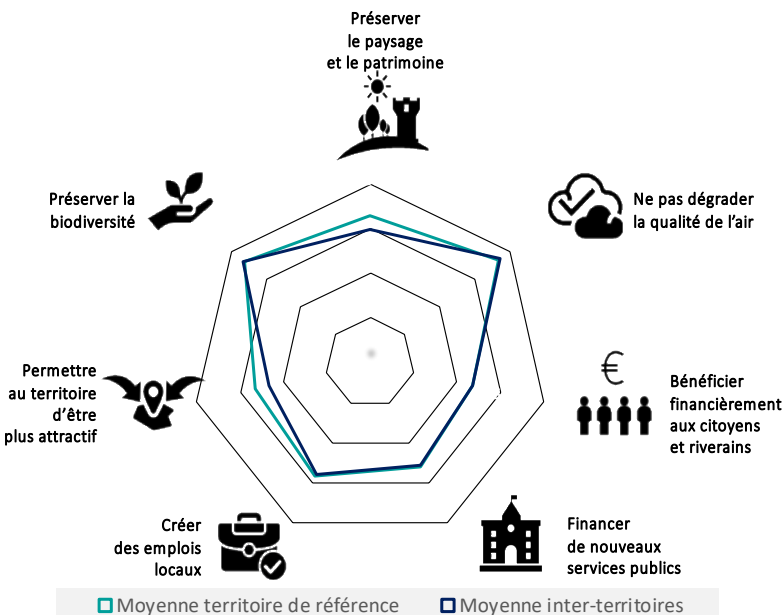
Préserver le paysage et le patrimoine

Ne pas dégrader la qualité de l'air

€

Bénéficier financièrement aux citoyens et riverains

Financer de nouveaux services publics

Créer des emplois locaux

Permettre au territoire d'être plus attractif

Préserver la biodiversité

Moyenne territoire de référence
Moyenne inter-territoires